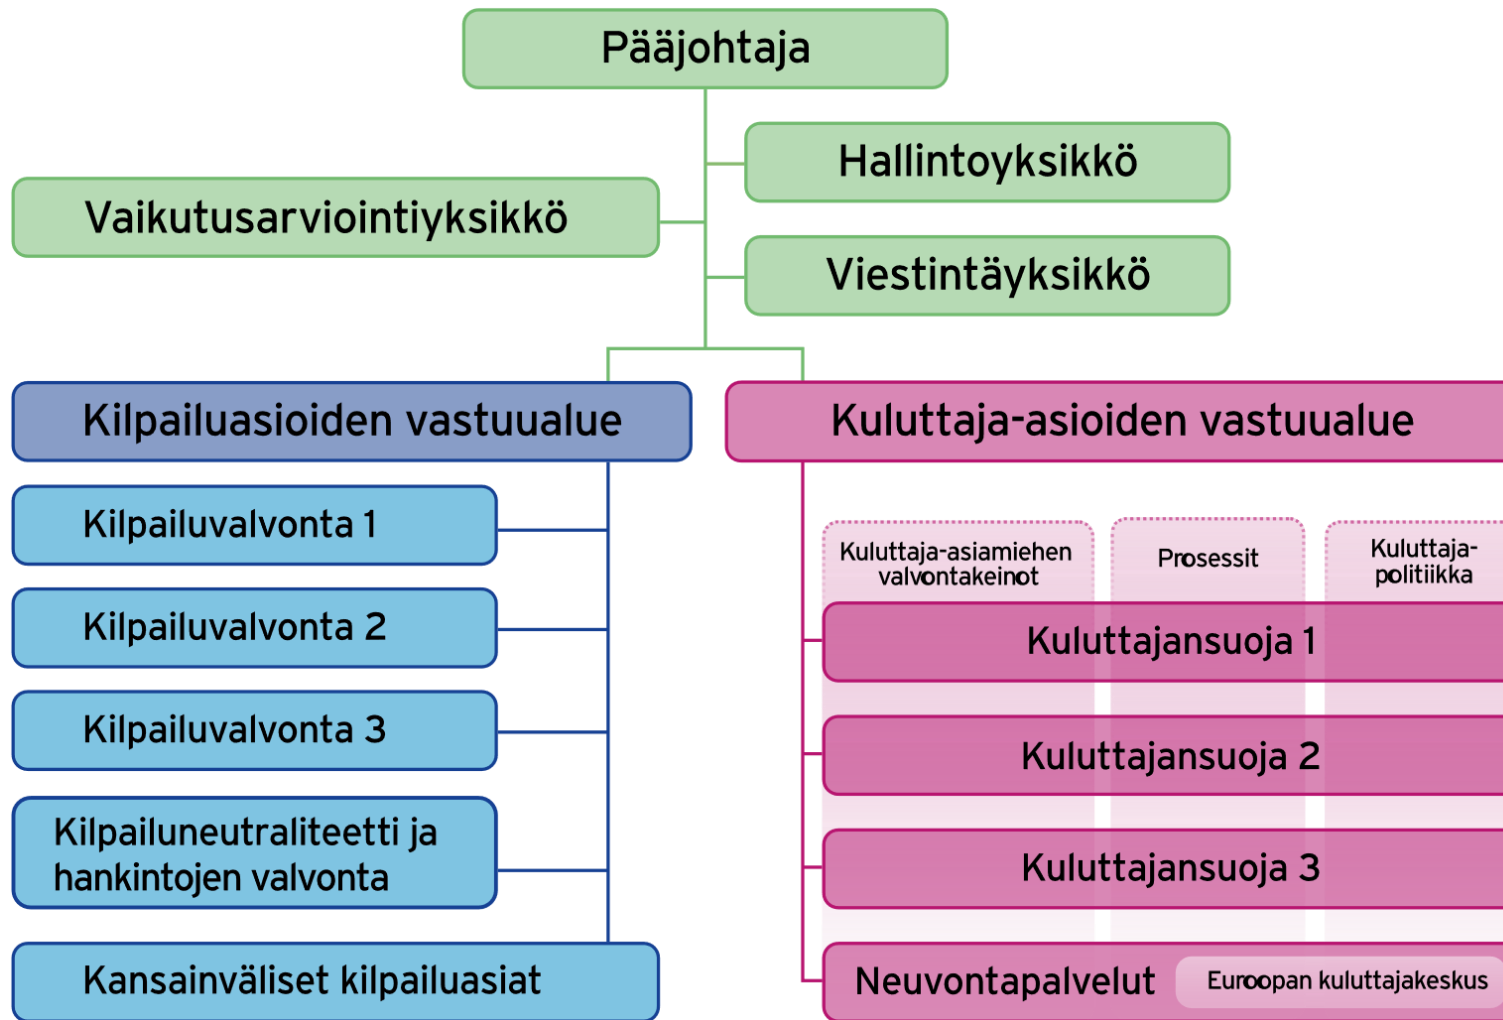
Pääjohtaja

Hallintoyksikkö

Vaikutusarviointiyksikkö

Viestintäyksikkö

Kilpailuasioiden vastuualue

Kuluttaja-asioiden vastuualue

Kilpailuvalvonta 1

Kilpailuvalvonta 2

Kilpailuvalvonta 3

Kilpailuneutraliteetti ja hankintojen valvonta

Kansainväliset kilpailuasiat

Kuluttaja-asiamiehen valvontakeinot

Prosessit

Kuluttajapolitiikka

Kuluttajansuoja 1

Kuluttajansuoja 2

Kuluttajansuoja 3

Neuvontapalvelut

Euroopan kuluttajakeskus